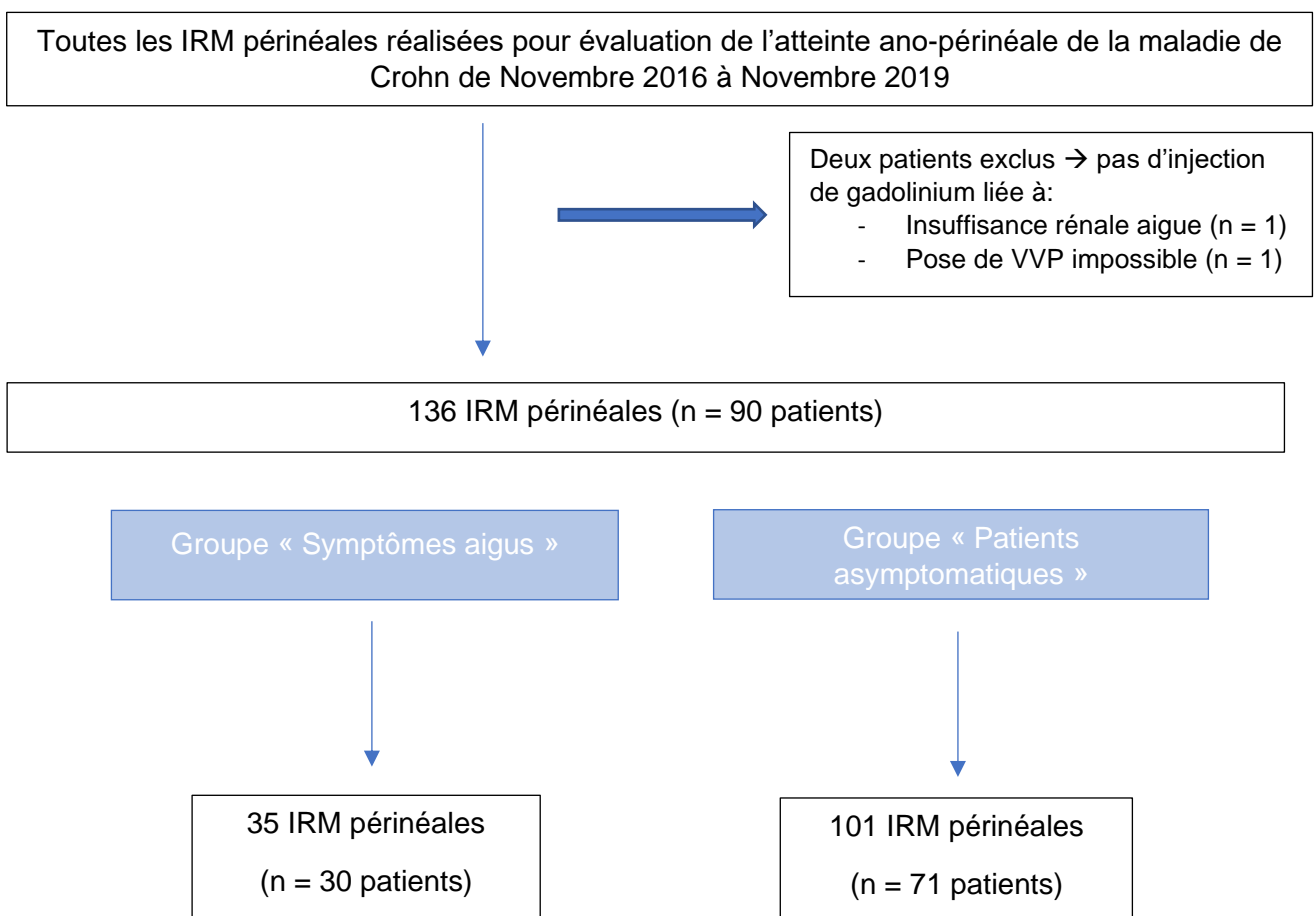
Toutes les IRM périnéales réalisées pour évaluation de l’atteinte ano-périnéale de la maladie de Crohn de Novembre 2016 à Novembre 2019

Deux patients exclus → pas d’injection de gadolinium liée à:
- Insuffisance rénale aigue (n = 1)
- Pose de VVP impossible (n = 1)

136 IRM périnéales (n = 90 patients)

Groupe « Symptômes aigus »

Groupe « Patients asymptomatiques »

35 IRM périnéales

(n = 30 patients)

101 IRM périnéales

(n = 71 patients)